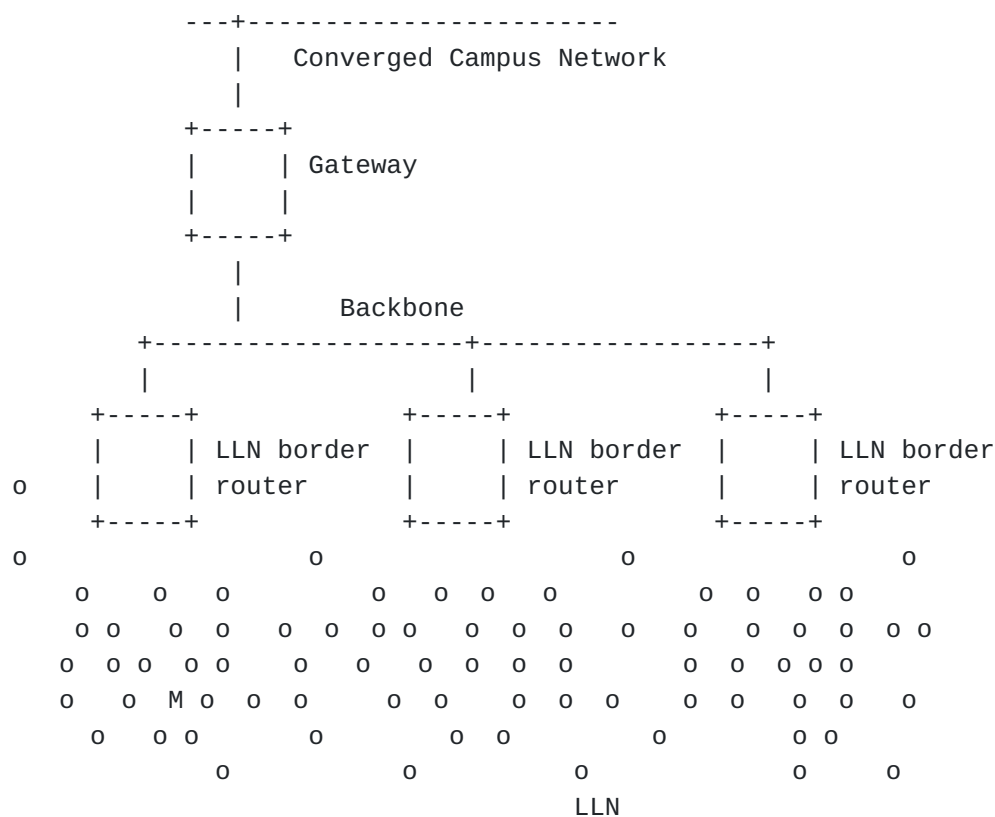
Converged Campus Network

Gateway

Backbone

LLN border router

LLN border router

LLN border router

o o o o
o o o o o o o o o o o
o o o o o o o o o o o o o o o o o o o o o
o o o o o o o o o o o o o o o o o
o o M o o o o o o o o o o o o o
o o o o o o o o o
o o o o o

LLN